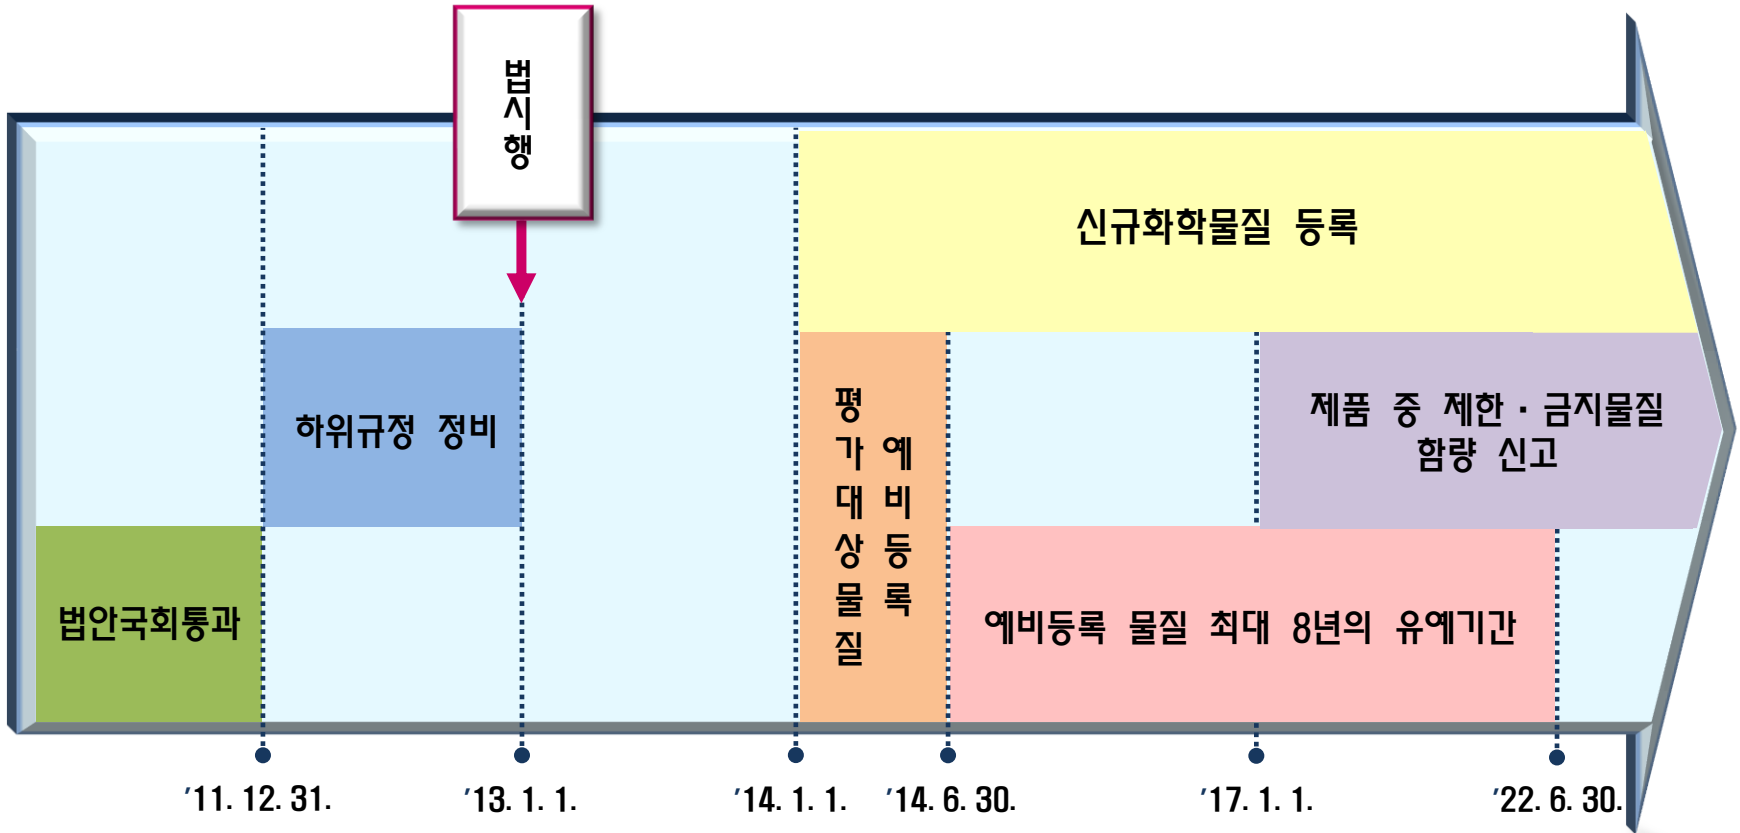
법시행

신규화학물질 등록

하위규정 정비

평가대상물질

예비등록

제품 중 제한 · 금지물질 함량 신고

법안국회통과

예비등록 물질 최대 8년의 유예기간

'11. 12. 31.

'13. 1. 1.

'14. 1. 1.

'14. 6. 30.

'17. 1. 1.

'22. 6. 30.